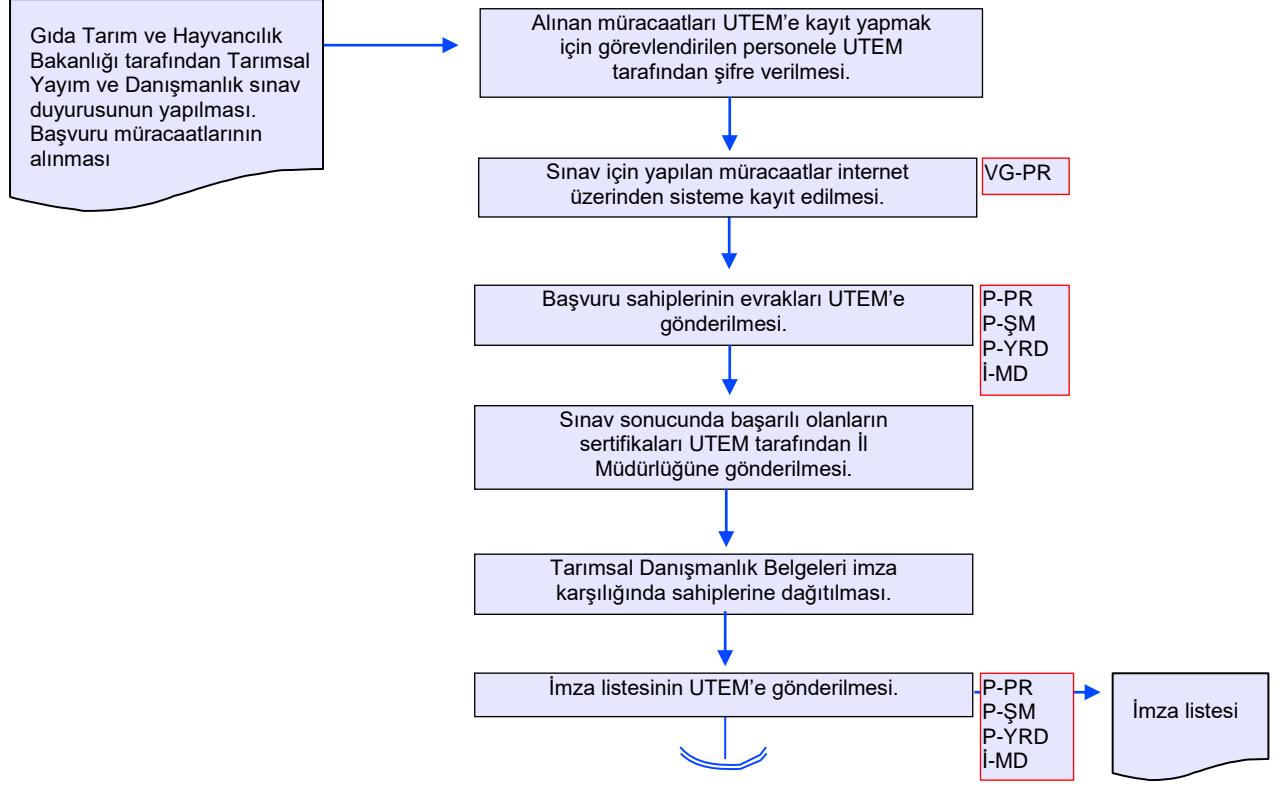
Gıda Tarım ve Hayvancılık Bakanlığı tarafından Tarımsal Yayım ve Danışmanlık sınav duyurusunun yapılması. Başvuru müracaatlarının alınması

Alınan müracaatları UTEM'e kayıt yapmak için görevlendirilen personele UTEM tarafından şifre verilmesi.

Sınav için yapılan müracaatlar internet üzerinden sisteme kayıt edilmesi.

VG-PR

Başvuru sahiplerinin evrakları UTEM'e gönderilmesi.

P-PR
P-ŞM
P-YRD
İ-MD

Sınav sonucunda başarılı olanların sertifikaları UTEM tarafından İl Müdürlüğüne gönderilmesi.

Tarımsal Danışmanlık Belgeleri imza karşılığında sahiplerine dağıtılması.

İmza listesinin UTEM'e gönderilmesi.

P-PR
P-ŞM
P-YRD
İ-MD

İmza listesi